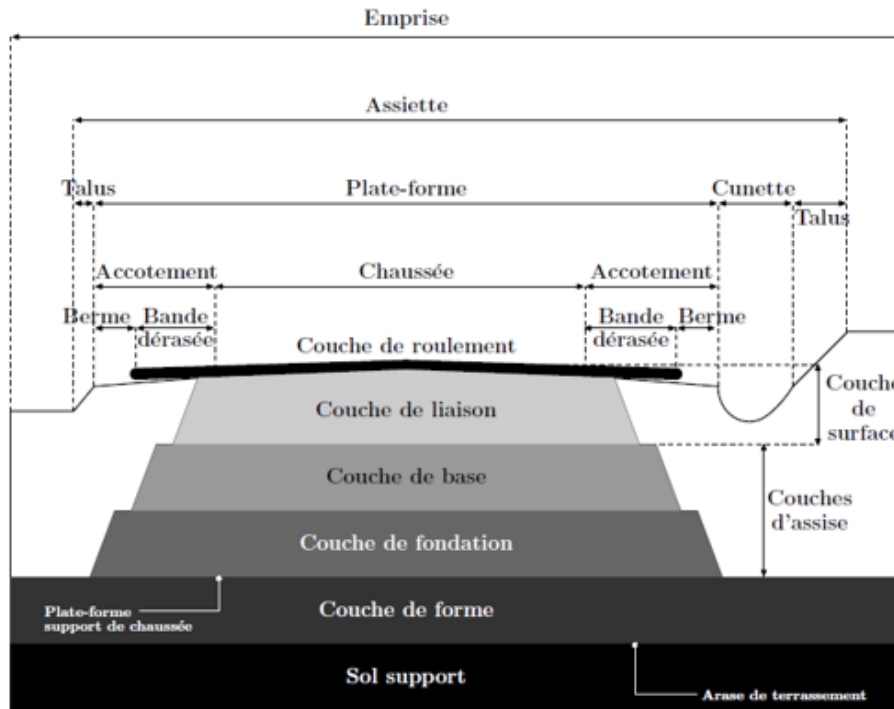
Emprise

Assiette

Talus

Plate-forme

Cunette

Talus

Accotement

Chaussée

Accotement

Berme

Bande dérasée

Bande dérasée

Berme

Couche de roulement

Couche de liaison

Couche de surface

Couche de base

Couches d'assise

Couche de fondation

Plate-forme support de chaussée

Couche de forme

Sol support

Arase de terrassement